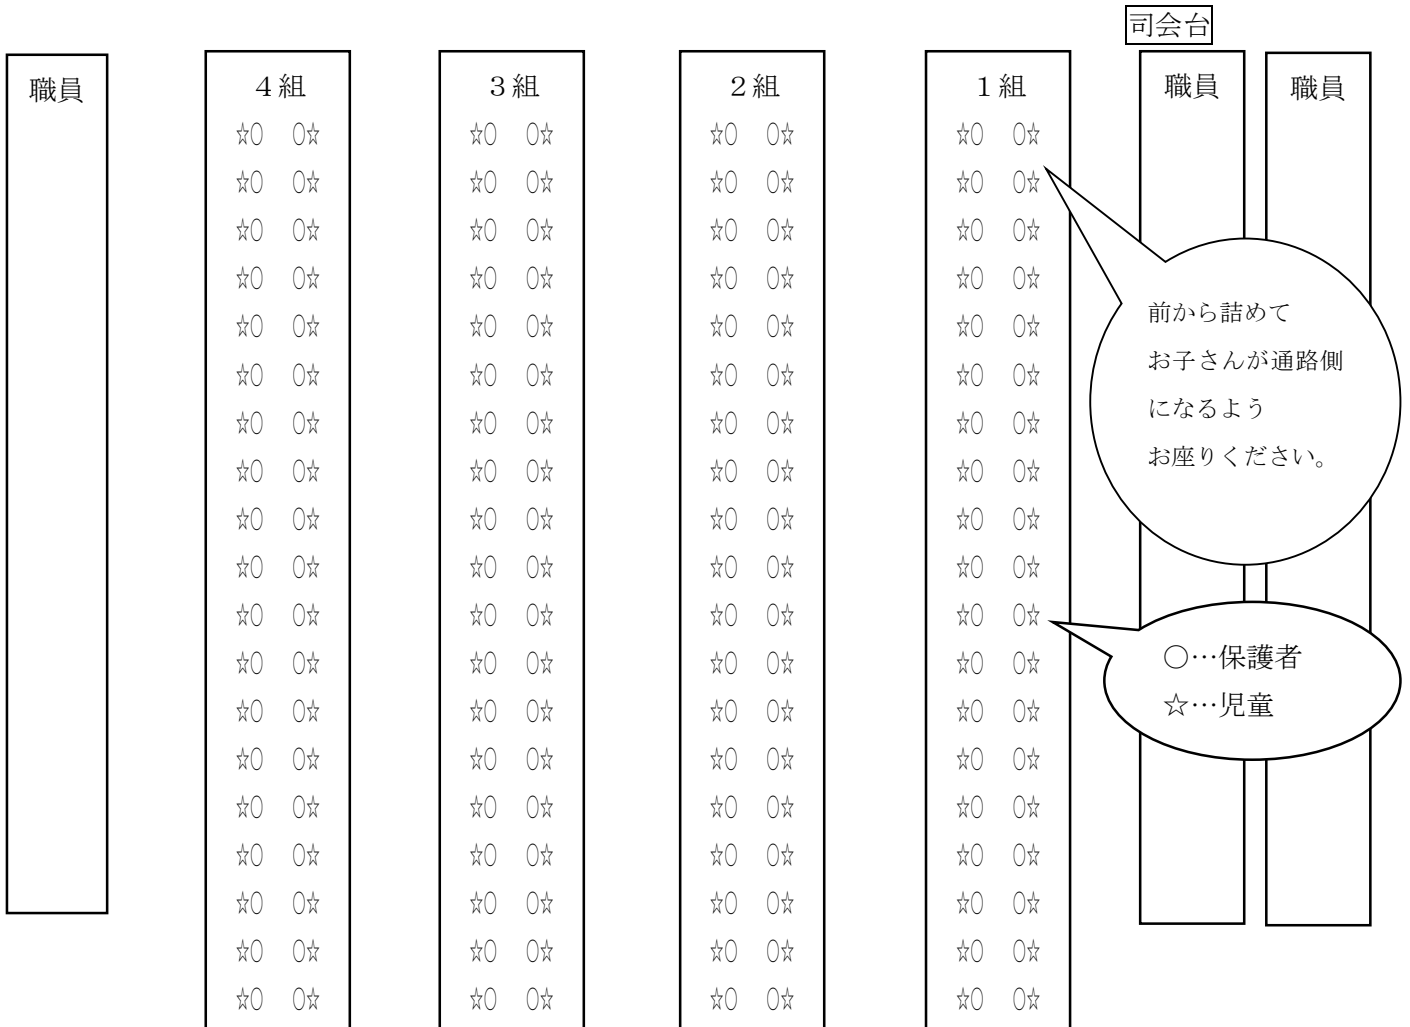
司会台

職員

４組
☆○ ○☆
☆○ ○☆
☆○ ○☆
☆○ ○☆
☆○ ○☆
☆○ ○☆
☆○ ○☆
☆○ ○☆
☆○ ○☆
☆○ ○☆
☆○ ○☆
☆○ ○☆
☆○ ○☆
☆○ ○☆
☆○ ○☆
☆○ ○☆
☆○ ○☆
☆○ ○☆
☆○ ○☆

３組
☆○ ○☆
☆○ ○☆
☆○ ○☆
☆○ ○☆
☆○ ○☆
☆○ ○☆
☆○ ○☆
☆○ ○☆
☆○ ○☆
☆○ ○☆
☆○ ○☆
☆○ ○☆
☆○ ○☆
☆○ ○☆
☆○ ○☆
☆○ ○☆
☆○ ○☆
☆○ ○☆
☆○ ○☆

２組
☆○ ○☆
☆○ ○☆
☆○ ○☆
☆○ ○☆
☆○ ○☆
☆○ ○☆
☆○ ○☆
☆○ ○☆
☆○ ○☆
☆○ ○☆
☆○ ○☆
☆○ ○☆
☆○ ○☆
☆○ ○☆
☆○ ○☆
☆○ ○☆
☆○ ○☆
☆○ ○☆
☆○ ○☆

１組
☆○ ○☆
☆○ ○☆
☆○ ○☆
☆○ ○☆
☆○ ○☆
☆○ ○☆
☆○ ○☆
☆○ ○☆
☆○ ○☆
☆○ ○☆
☆○ ○☆
☆○ ○☆
☆○ ○☆
☆○ ○☆
☆○ ○☆
☆○ ○☆
☆○ ○☆
☆○ ○☆
☆○ ○☆

職員

職員

前から詰めて
お子さんが通路側
になるよう
お座りください。

○…保護者
☆…児童